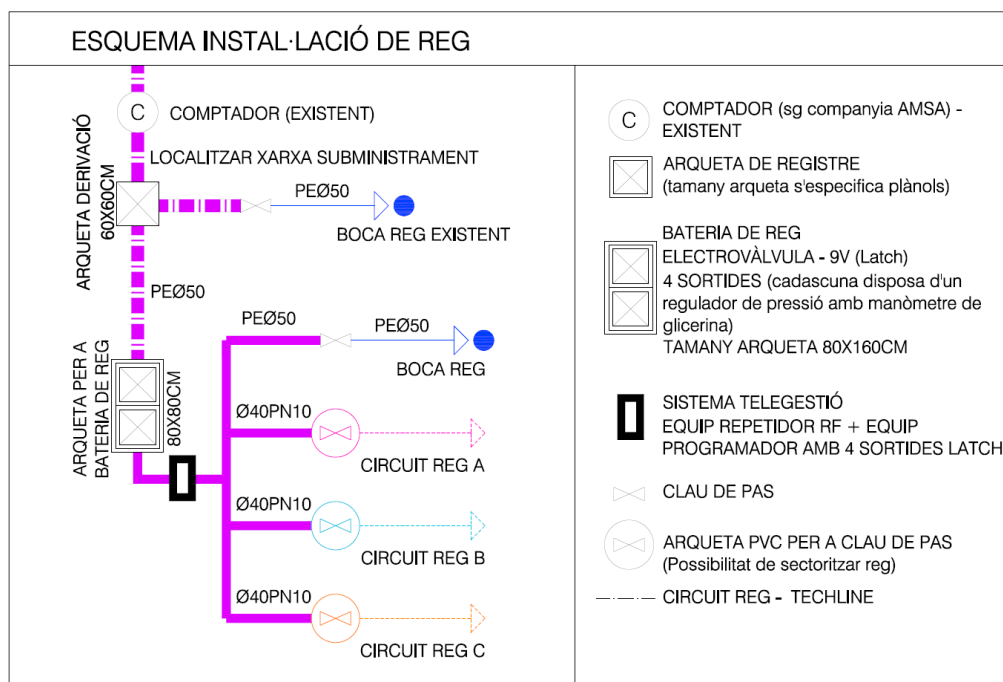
ESQUEMA INSTAL·LACIÓ DE REG

C

COMPTADOR (EXISTENT)

ARQUETA DERIVACIÓ 60X60CM

LOCALITZAR XARXA SUBMINISTRAMENT

PEØ50

BOCA REG EXISTENT

PEØ50

ARQUETA PER A BATERIA DE REG

80X80CM

PEØ50

PEØ50

BOCA REG

Ø40PN10

CIRCUIT REG A

Ø40PN10

CIRCUIT REG B

Ø40PN10

CIRCUIT REG C

C

COMPTADOR (sg companyia AMSA) - EXISTENT

ARQUETA DE REGISTRE (tamany arqueta s'especifica plànols)

BATERIA DE REG
ELECTROVÀLVULA - 9V (Latch)
4 SORTIDES (cadascuna disposa d'un regulador de pressió amb manòmetre de glicerina)
TAMANY ARQUETA 80X160CM

SISTEMA TELEGESTIÓ
EQUIP REPETIDOR RF + EQUIP PROGRAMADOR AMB 4 SORTIDES LATCH

CLAU DE PAS

ARQUETA PVC PER A CLAU DE PAS (Possibilitat de sectoritzar reg)

CIRCUIT REG - TECHLINE